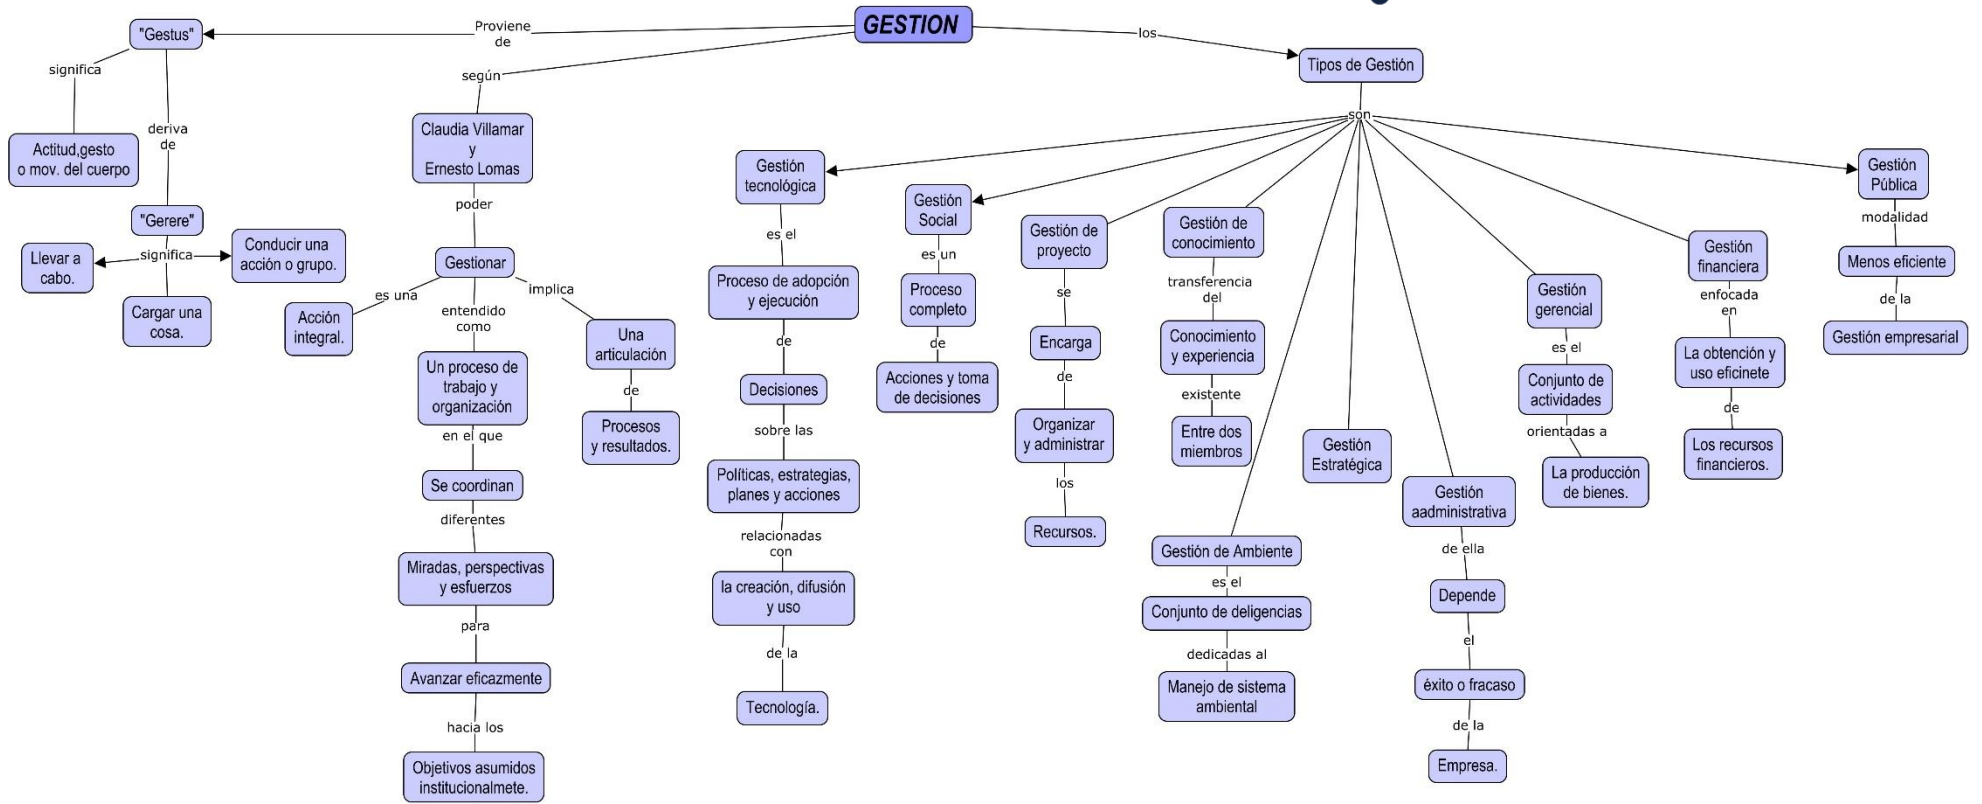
GESTION

Proviene de

"Gestus"

significa

Actitud,gesto o mov. del cuerpo

deriva de

"Gerere"

significa

Llevar a cabo.

Conducir una acción o grupo.

Cargar una cosa.

según

Claudia Villamar y Ernesto Lomas

poder

Gestionar

es una

Acción integral.

entendido como

Un proceso de trabajo y organización

en el que

Se coordinan

diferentes

Miradas, perspectivas y esfuerzos

para

Avanzar eficazmente

hacia los

Objetivos asumidos institucionalmete.

implica

Una articulación

de

Procesos y resultados.

los

Tipos de Gestión

son

Gestión tecnológica

es el

Proceso de adopción y ejecución

de

Decisiones

sobre las

Políticas, estrategias, planes y acciones

relacionadas con

la creación, difusión y uso

de la

Tecnología.

Gestión Social

es un

Proceso completo

de

Acciones y toma de decisiones

Gestión de proyecto

se

Encarga

de

Organizar y administrar

los

Recursos.

Gestión de conocimiento

transferencia del

Conocimiento y experiencia

existente

Entre dos miembros

Gestión de Ambiente

es el

Conjunto de deligencias

dedicadas al

Manejo de sistema ambiental

Gestión Estratégica

Gestión aadministrativa

de ella

Depende

el

éxito o fracaso

de la

Empresa.

Gestión gerencial

es el

Conjunto de actividades

orientadas a

La producción de bienes.

Gestión financiera

enfocada en

La obtención y uso eficinete

de

Los recursos financieros.

Gestión Pública

modalidad

Menos eficiente

de la

Gestión empresarial